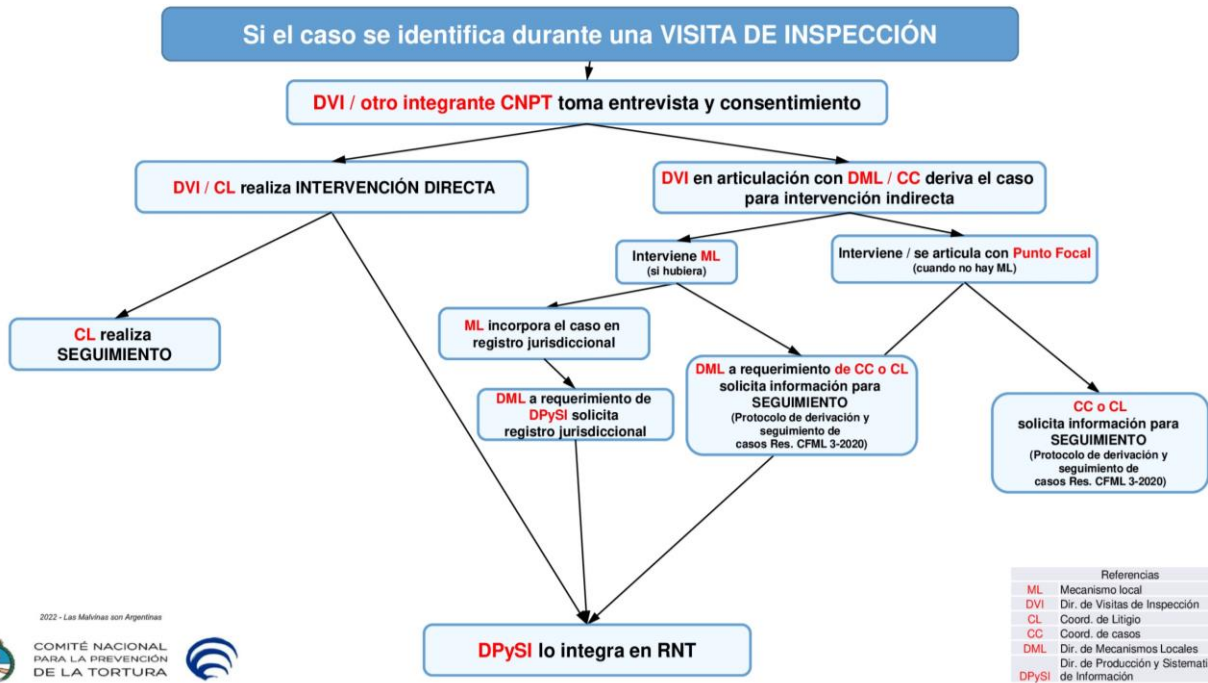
Si el caso se identifica durante una VISITA DE INSPECCIÓN

DVI / otro integrante CNPT toma entrevista y consentimiento

DVI / CL realiza INTERVENCIÓN DIRECTA

DVI en articulación con DML / CC deriva el caso para intervención indirecta

Interviene ML (si hubiera)

Interviene / se articula con Punto Focal (cuando no hay ML)

CL realiza SEGUIMIENTO

ML incorpora el caso en registro jurisdiccional

DML a requerimiento de CC o CL solicita información para SEGUIMIENTO (Protocolo de derivación y seguimiento de casos Res. CFML 3-2020)

DML a requerimiento de DPySI solicita registro jurisdiccional

CC o CL solicita información para SEGUIMIENTO (Protocolo de derivación y seguimiento de casos Res. CFML 3-2020)

DPySI lo integra en RNT

2022 - Las Malvinas son Argentinas

COMITÉ NACIONAL PARA LA PREVENCIÓN DE LA TORTURA

| Referencias | |
|---|---|
| ML | Mecanismo local |
| DVI | Dir. de Visitas de Inspección |
| CL | Coord. de Litigio |
| CC | Coord. de casos |
| DML | Dir. de Mecanismos Locales |
| DPySI | Dir. de Producción y Sistemati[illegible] de Información |